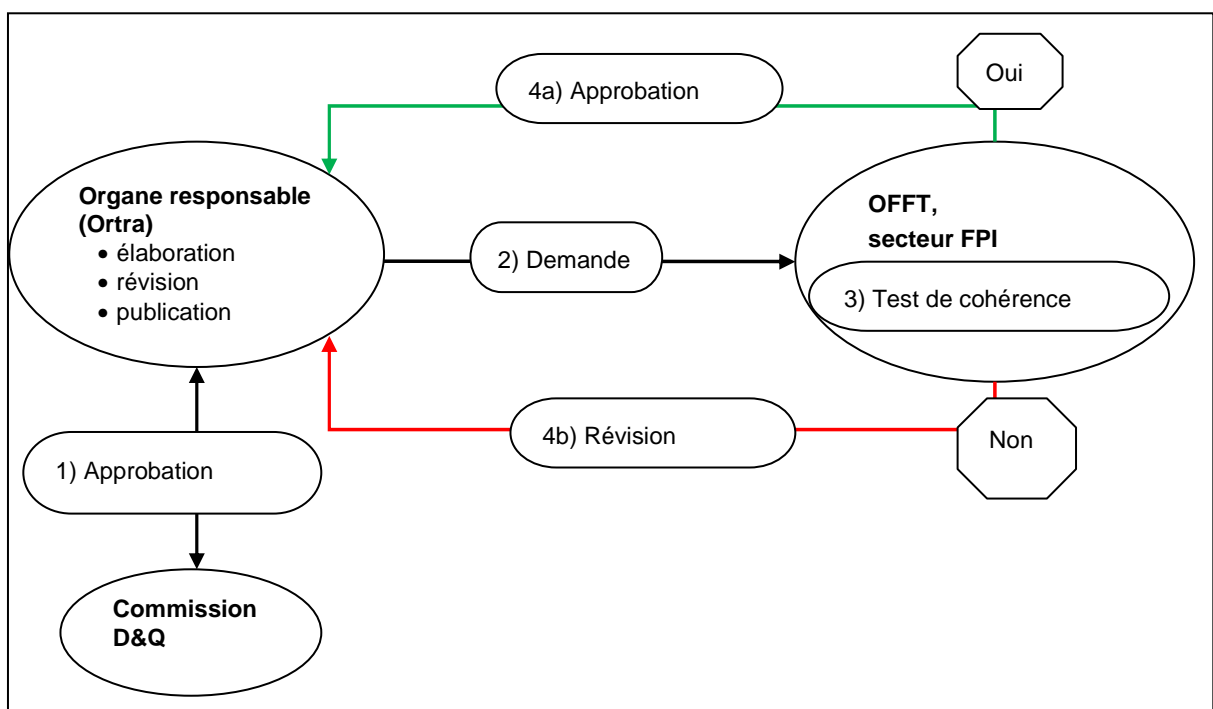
4a) Approbation

Oui

**Organe responsable (Ortra)**
- élaboration
- révision
- publication

2) Demande

**OFFT, secteur FPI**

3) Test de cohérence

4b) Révision

Non

1) Approbation

**Commission D&Q**